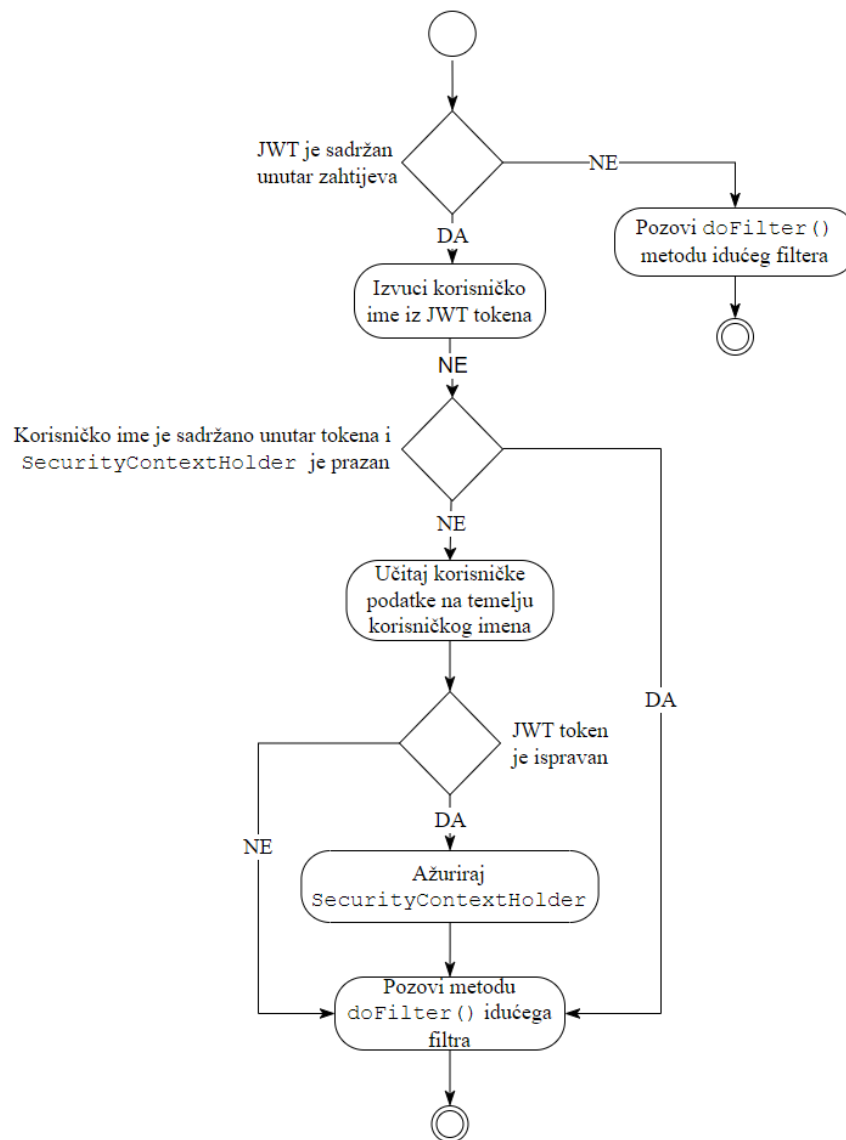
JWT je sadržan unutar zahtijeva

NE

Pozovi doFilter() metodu idućeg filtera

DA

Izvuci korisničko ime iz JWT tokena

NE

Korisničko ime je sadržano unutar tokena i SecurityContextHolder je prazan

NE

Učitaj korisničke podatke na temelju korisničkog imena

DA

JWT token je ispravan

DA

NE

Ažuriraj SecurityContextHolder

Pozovi metodu doFilter() idućega filtra